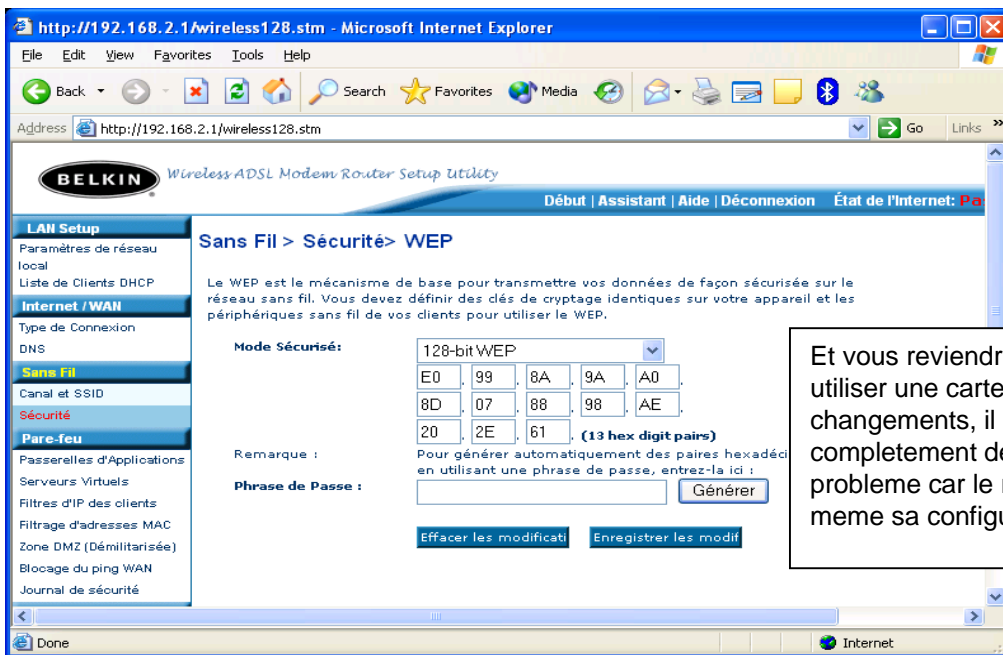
http://192.168.2.1/wireless128.stm - Microsoft Internet Explorer

File Edit View Favorites Tools Help

Back Search Favorites Media

Address http://192.168.2.1/wireless128.stm Go Links

BELKIN Wireless ADSL Modem Router Setup Utility

Début | Assistant | Aide | Déconnexion État de l'Internet: Pa

LAN Setup
Paramètres de réseau local
Liste de Clients DHCP
Internet / WAN
Type de Connexion
DNS
Sans Fil
Canal et SSID
Sécurité
Pare-feu
Passerelles d'Applications
Serveurs Virtuels
Filtres d'IP des clients
Filtrage d'adresses MAC
Zone DMZ (Démilitarisée)
Blocage du ping WAN
Journal de sécurité

Sans Fil > Sécurité> WEP

Le WEP est le mécanisme de base pour transmettre vos données de façon sécurisée sur le réseau sans fil. Vous devez définir des clés de cryptage identiques sur votre appareil et les périphériques sans fil de vos clients pour utiliser le WEP.

Mode Sécurisé: 128-bit WEP

| E0 | 99 | 8A | 9A | A0 |
|---|---|---|---|---|
| 8D | 07 | 88 | 98 | AE |
| 20 | 2E | 61 | | |

(13 hex digit pairs)

Remarque : Pour générer automatiquement des paires hexadéci en utilisant une phrase de passe, entrez-la ici :

Phrase de Passe : Générer

Effacer les modificati Enregistrer les modif

Et vous reviendr
utiliser une carte
changements, il
completement de
probleme car le
meme sa configu

Done Internet